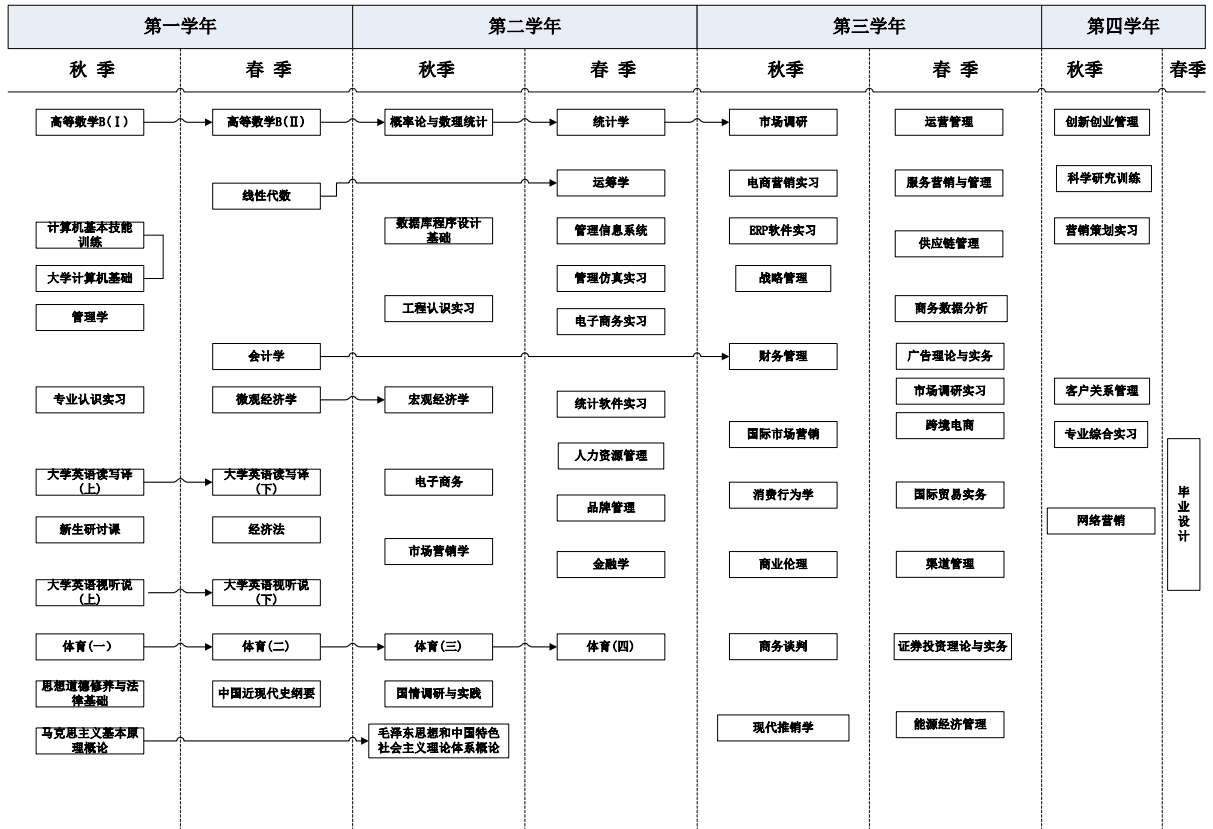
第一学年 第二学年 第三学年 第四学年

秋 季 春 季 秋季 春 季 秋季 春 季 秋季 春季

高等数学B(Ⅰ) 高等数学B(Ⅱ) 概率论与数理统计 统计学 市场调研 运营管理 创新创业管理

线性代数 运筹学 电商营销实习 服务营销与管理 科学研究训练

计算机基本技能训练 数据库程序设计基础 管理信息系统 ERP软件实习 供应链管理 营销策划实习

大学计算机基础 管理仿真实习 战略管理

管理学 工程认识实习 电子商务实习 商务数据分析

会计学 财务管理 广告理论与实务

专业认识实习 微观经济学 宏观经济学 统计软件实习 市场调研实习 客户关系管理

国际市场营销 跨境电商 专业综合实习

人力资源管理

大学英语读写译(上) 大学英语读写译(下) 电子商务 消费行为学 国际贸易实务

毕业设计

新生研讨课 经济法 品牌管理 网络营销

市场营销学 金融学 商业伦理 渠道管理

大学英语视听说(上) 大学英语视听说(下)

体育(一) 体育(二) 体育(三) 体育(四) 商务谈判 证券投资理论与实务

思想道德修养与法律基础 中国近现代史纲要 国情调研与实践

马克思主义基本原理概论 毛泽东思想和中国特色社会主义理论体系概论 现代推销学 能源经济管理